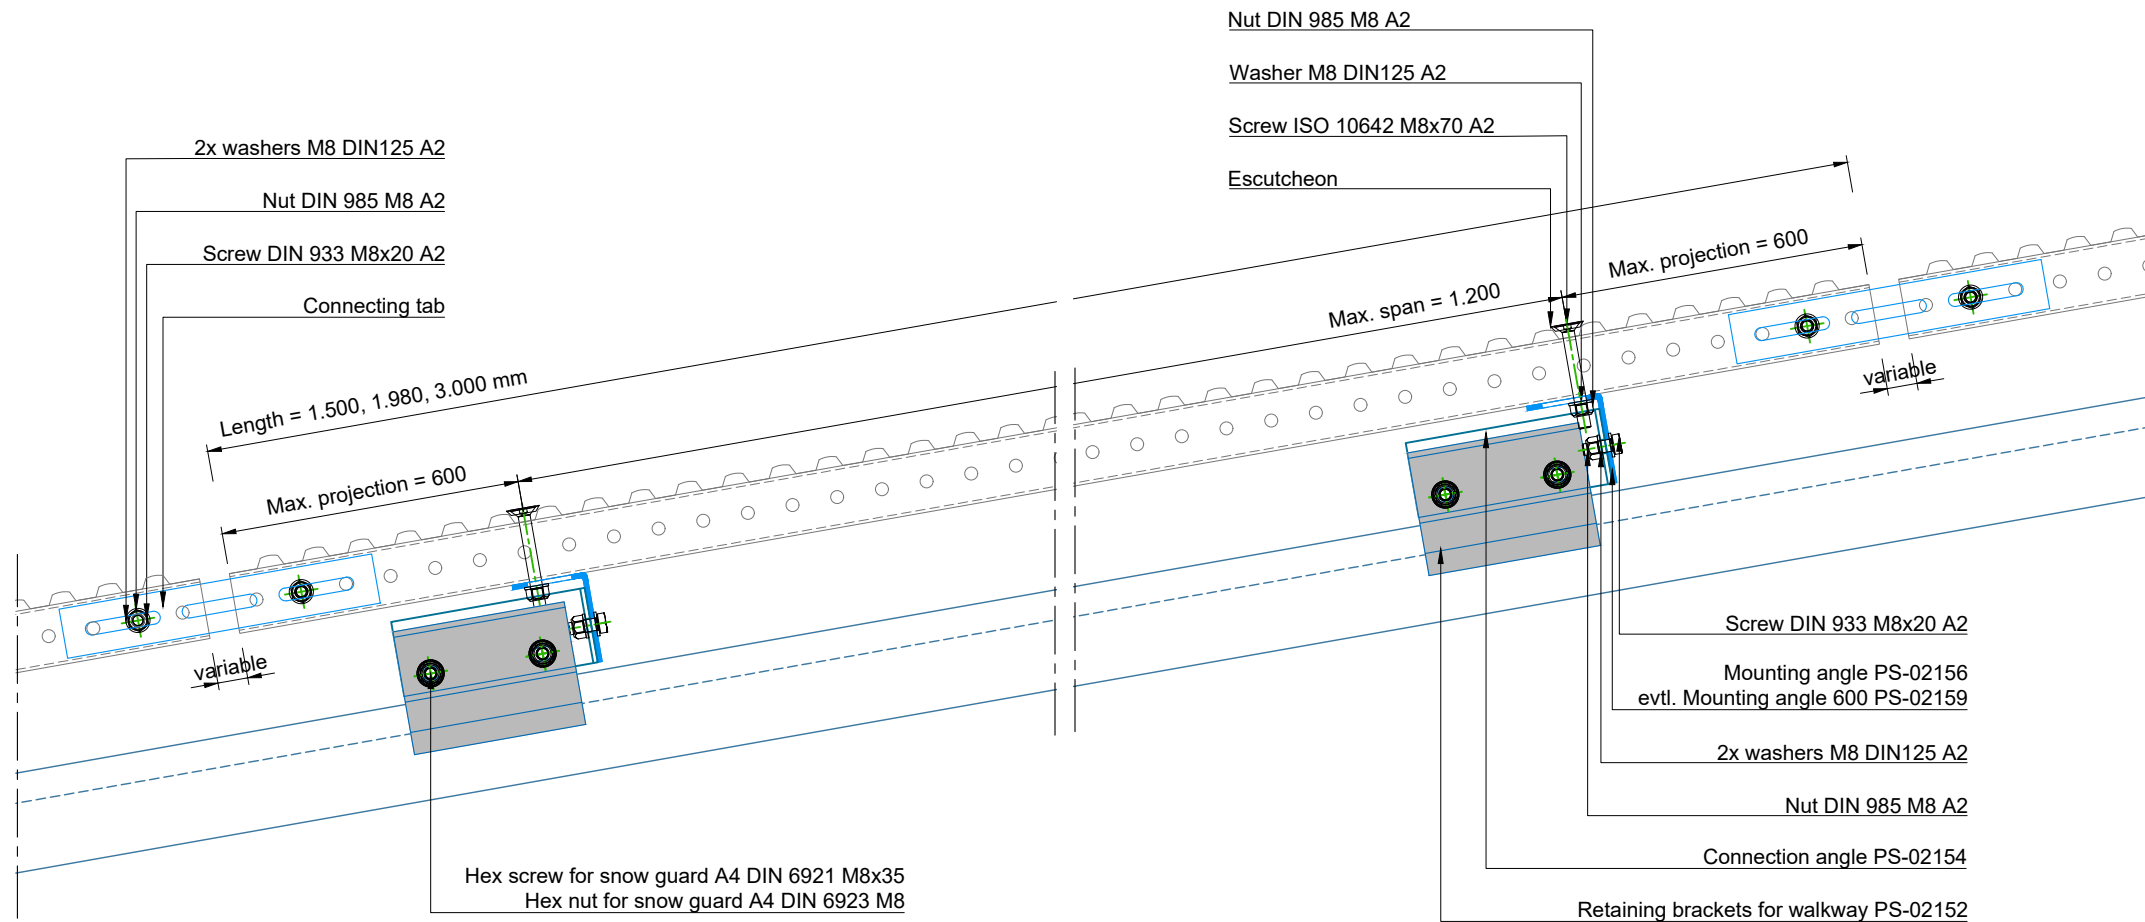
Nut DIN 985 M8 A2

Washer M8 DIN125 A2

Screw ISO 10642 M8x70 A2

Escutcheon

2x washers M8 DIN125 A2

Nut DIN 985 M8 A2

Screw DIN 933 M8x20 A2

Connecting tab

Max. projection = 600

Max. span = 1.200

Length = 1.500, 1.980, 3.000 mm

Max. projection = 600

variable

variable

Screw DIN 933 M8x20 A2

Mounting angle PS-02156
evtl. Mounting angle 600 PS-02159

2x washers M8 DIN125 A2

Nut DIN 985 M8 A2

Connection angle PS-02154

Hex screw for snow guard A4 DIN 6921 M8x35
Hex nut for snow guard A4 DIN 6923 M8

Retaining brackets for walkway PS-02152